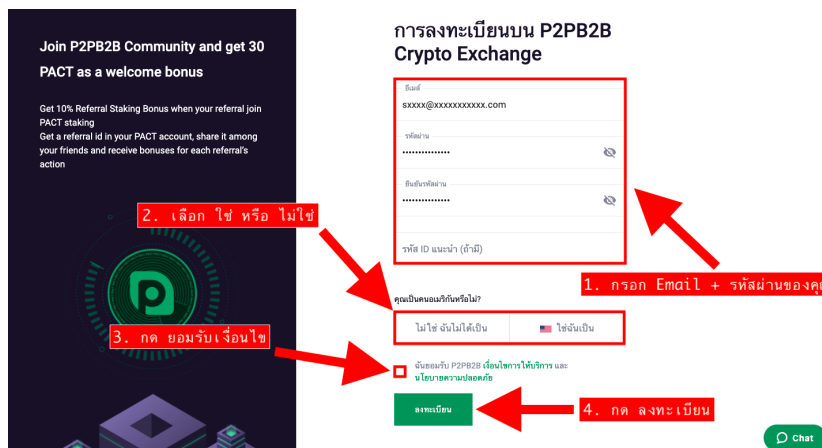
Join P2PB2B Community and get 30 PACT as a welcome bonus

Get 10% Referral Staking Bonus when your referral join PACT staking
Get a referral id in your PACT account, share it among your friends and receive bonuses for each referral's action

2. เลือก ใช่ หรือ ไม่ใช่

3. กด ยอมรับเงื่อนไข

การลงทะเบียนบน P2PB2B Crypto Exchange

อีเมล์
sxxxx@xxxxxxxxxxx.com

รหัสผ่าน
•••••••••••••••

ยืนยันรหัสผ่าน
•••••••••••••••

รหัส ID แนะนำ (ถ้ามี)

1. กรอก Email + รหัสผ่านของคุ

คุณเป็นคนอเมริกันหรือไม่?

ไม่ใช่ ฉันไม่ได้เป็น

ใช่ฉันเป็น

ฉันยอมรับ P2PB2B เงื่อนไขการให้บริการ และ นโยบายความปลอดภัย

ลงทะเบียน

4. กด ลงทะเบียน

Chat